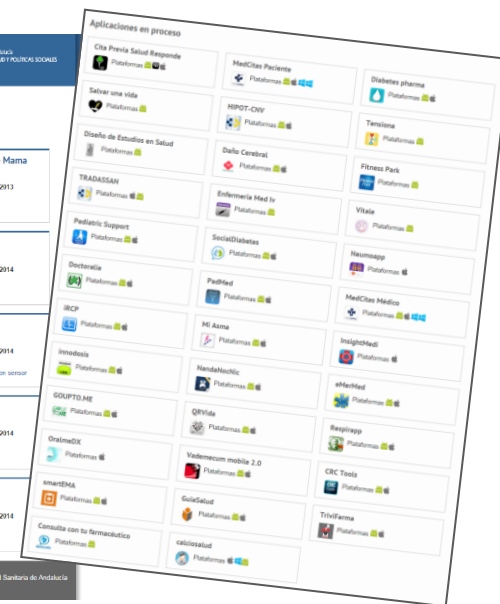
Aplicaciones en proceso

Cita Previa Salud Responde
Plataformas

MedCites Paciente
Plataformas

Diabetes pharma
Plataformas

Salvar una vida
Plataformas

HIPOT-CNV
Plataformas

Tensiona
Plataformas

Diseño de Estudios en Salud
Plataformas

Daño Cerebral
Plataformas

Fitness Park
Plataformas

TRADASSAN
Plataformas

Enfermería Med Iv
Plataformas

Vitale
Plataformas

Pediatric Support
Plataformas

SocialDiabetes
Plataformas

Neumoapp
Plataformas

Doctoralia
Plataformas

PadMed
Plataformas

MedCites Médico
Plataformas

iRCP
Plataformas

Mi Asma
Plataformas

InsightMedi
Plataformas

Innodosis
Plataformas

NandaNocNic
Plataformas

eMerMed
Plataformas

GOUPTO.ME
Plataformas

QRVida
Plataformas

Respirapp
Plataformas

OralmeDX
Plataformas

Vademecum mobile 2.0
Plataformas

CRC Tools
Plataformas

smartEMA
Plataformas

GuiaSalud
Plataformas

TriviFarma
Plataformas

Consulta con tu farmacéutico
Plataformas

calcicosalud
Plataformas

D Y POLÍTICAS SOCIALES
Mama
2013
2014
2014
on sensor
2014
2014
Sanitaria de Andalucía